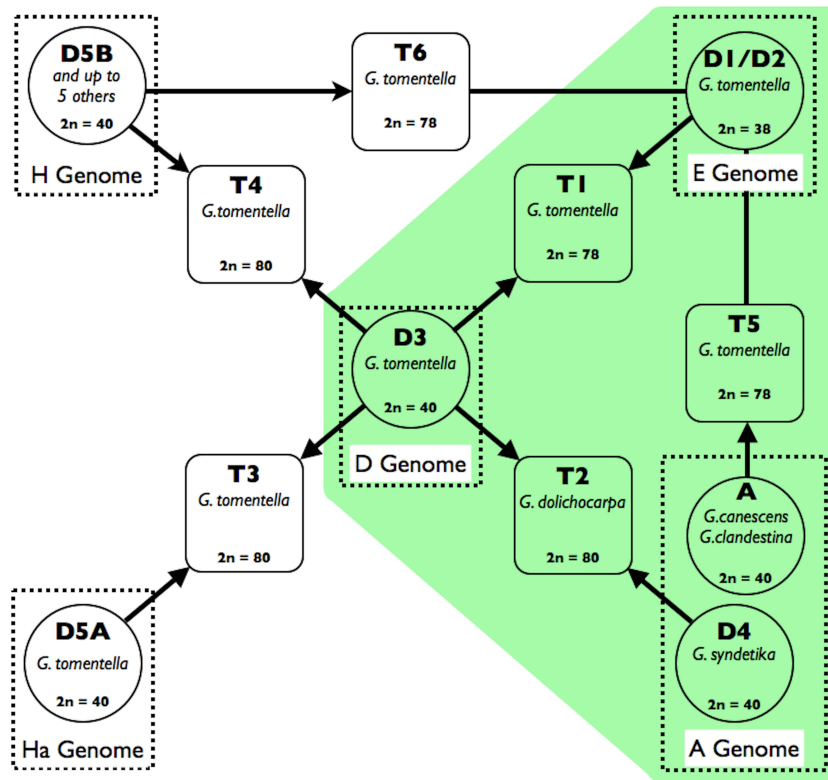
D5B
and up to
5 others
2n = 40
H Genome

T6
G. tomentella
2n = 78

D1/D2
G. tomentella
2n = 38
E Genome

T4
G.tomentella
2n = 80

T1
G. tomentella
2n = 78

T5
G. tomentella
2n = 78

D3
G. tomentella
2n = 40
D Genome

T3
G. tomentella
2n = 80

T2
G. dolichocarpa
2n = 80

A
G.canescens
G.clandestina
2n = 40

D5A
G. tomentella
2n = 40
Ha Genome

D4
G. syndetika
2n = 40
A Genome